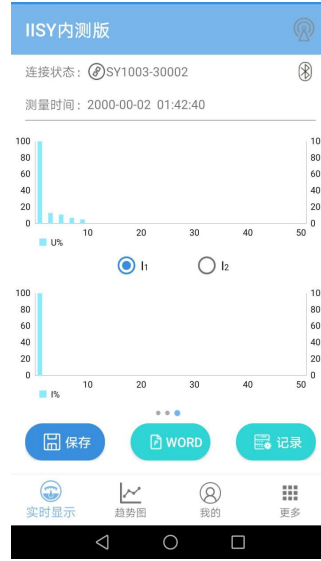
IISY内测版

连接状态：SY1003-30002

测量时间：2000-00-02 01:42:40

100 80 60 40 20 0

10 8 6 4 2 0

10 20 30 40 50

U%

I1 I2

100 80 60 40 20 0

10 8 6 4 2 0

10 20 30 40 50

I%

保存 WORD 记录

实时显示 趋势图 我的 更多